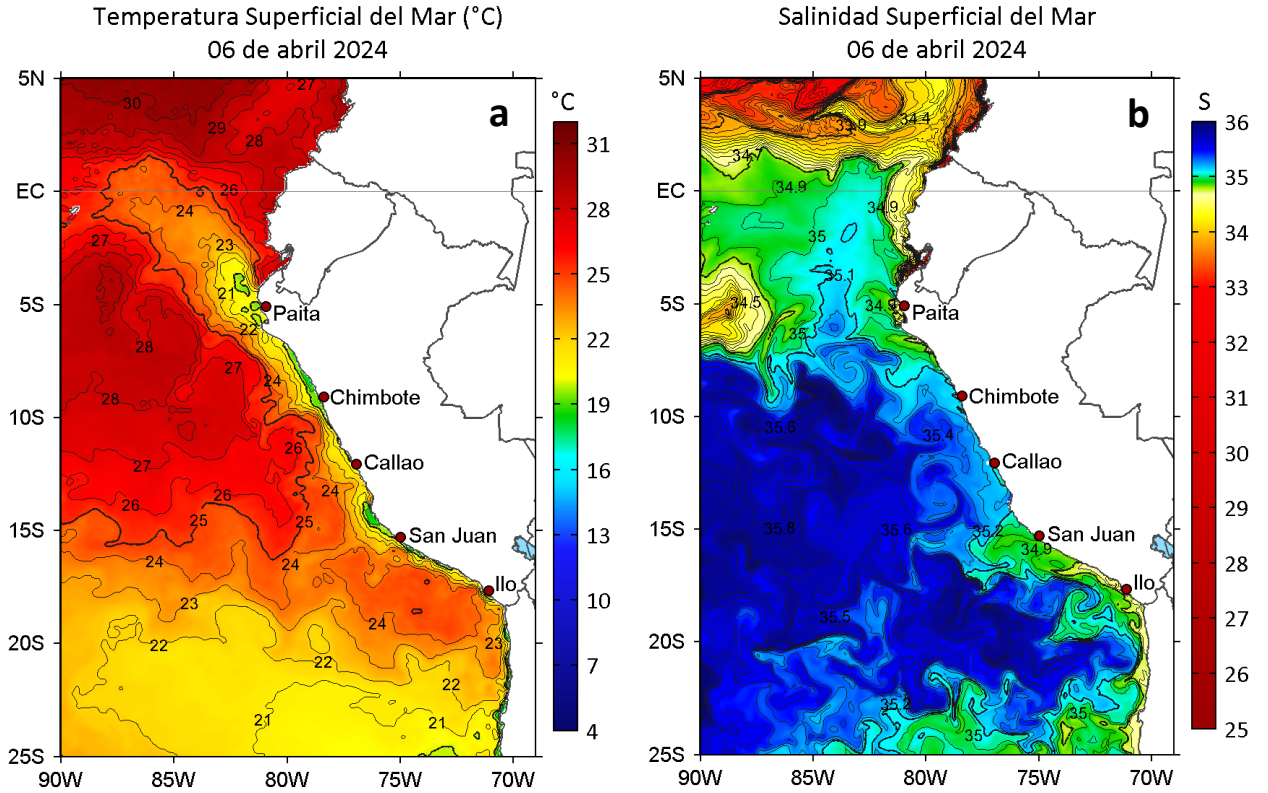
Temperatura Superficial del Mar (°C)
06 de abril 2024

a

°C
31
28
25
22
19
16
13
10
7
4

5N
EC
5S
10S
15S
20S
25S
90W 85W 80W 75W 70W

30 29 28 27 26 24 23 21 22 27 28 27 24 28 26 27 26 25 26 24 25 24 24 23 22 24 23 22 22 21 21

Paita
Chimbote
Callao
San Juan
Ilo

Salinidad Superficial del Mar
06 de abril 2024

b

S
36
35
34
33
32
31
30
29
28
27
26
25

5N
EC
5S
10S
15S
20S
25S
90W 85W 80W 75W 70W

33.9 34.4 34 34.9 34.9 35 35.1 34.5 34.9 35 35.6 35.4 35.8 35.6 35.2 34.9 35.5 35.2 35 35

Paita
Chimbote
Callao
San Juan
Ilo